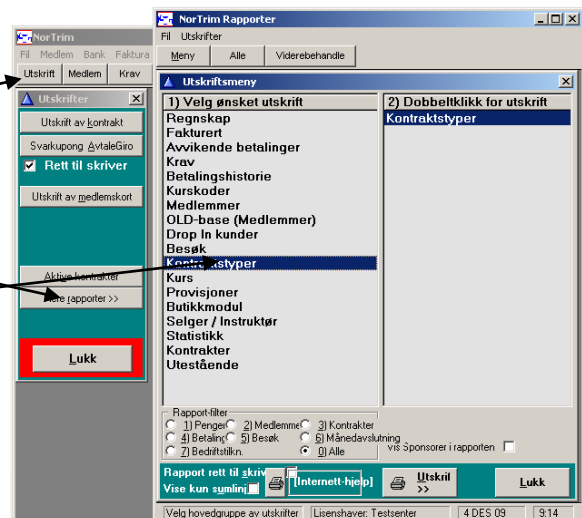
NorTrim
Fil Medlem Bank Faktura
Utskrift Medlem Krav
Utskrifter
Utskrift av kontrakt
Svarkupong AvtaleGiro
Rett til skriver
Utskrift av medlemskort
Aktive kontrakter
Flere rapporter >>
Lukk

NorTrim Rapporter
Fil Utskrifter
Meny Alle Viderebehandle
Utskriftsmeny
1) Velg ønsket utskrift
Regnskap
Fakturert
Avvikende betalinger
Krav
Betalingshistorie
Kurskoder
Medlemmer
OLD-base (Medlemmer)
Drop In kunder
Besøk
Kontraktstyper
Kurs
Provisjoner
Butikkmodul
Selger / Instruktør
Statistikk
Kontrakter
Utestående
2) Dobbeltklikk for utskrift
Kontraktstyper
Rapport-filter
1) Penger 2) Medlemmer 3) Kontrakter
4) Betaling 5) Besøk 6) Månedavslutning
7) Bedriftstilkn. 0) Alle
Vis Sponsorer i rapporten
Rapport rett til skriver
Vise kun sumlinje
[Internett-hjelp]
Utskrift >>
Lukk
Velg hovedgruppe av utskrifter
Lisenshaver: Testsenter
4 DES 09
9:14